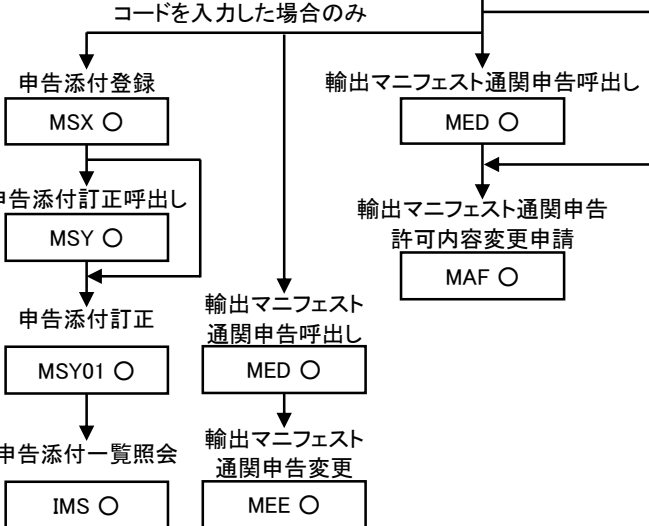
コードを入力した場合のみ

申告添付登録

MSX ○

申告添付訂正呼出し

MSY ○

申告添付訂正

MSY01 ○

申告添付一覧照会

IMS ○

輸出マニフェスト通関申告呼出し

MED ○

輸出マニフェスト通関申告許可内容変更申請

MAF ○

輸出マニフェスト通関申告呼出し

MED ○

輸出マニフェスト通関申告変更

MEE ○